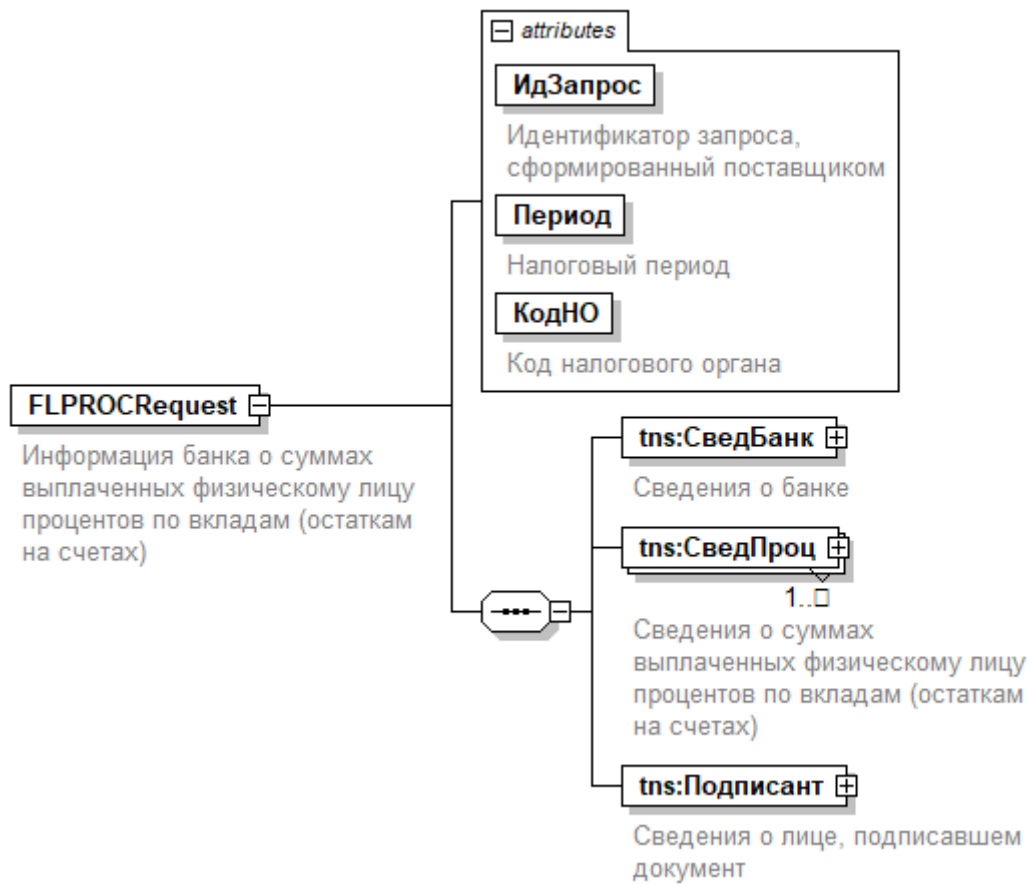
attributes

ИдЗапрос

Идентификатор запроса, сформированный поставщиком

Период

Налоговый период

КодНО

Код налогового органа

FLPROCRequest

Информация банка о суммах выплаченных физическому лицу процентов по вкладам (остаткам на счетах)

tns:СведБанк

Сведения о банке

tns:СведПроц

1..□

Сведения о суммах выплаченных физическому лицу процентов по вкладам (остаткам на счетах)

tns:Подписант

Сведения о лице, подписавшем документ